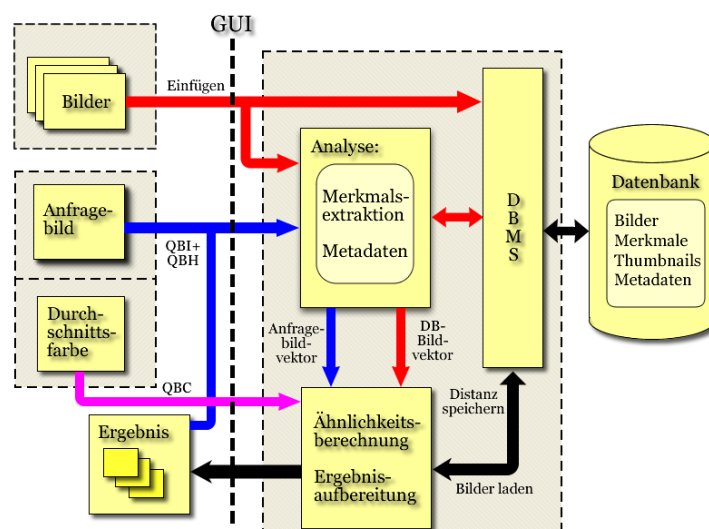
GUI

Bilder

Einfügen

Analyse:

Merkmalsextraktion

Metadaten

D B M S

Datenbank

Bilder
Merkmale
Thumbnails
Metadaten

Anfragebild

QBI+
QBH

Durchschnittsfarbe

Anfragebildvektor

DB-Bildvektor

QBC

Distanz speichern

Ergebnis

Ähnlichkeitsberechnung

Ergebnisaufbereitung

Bilder laden